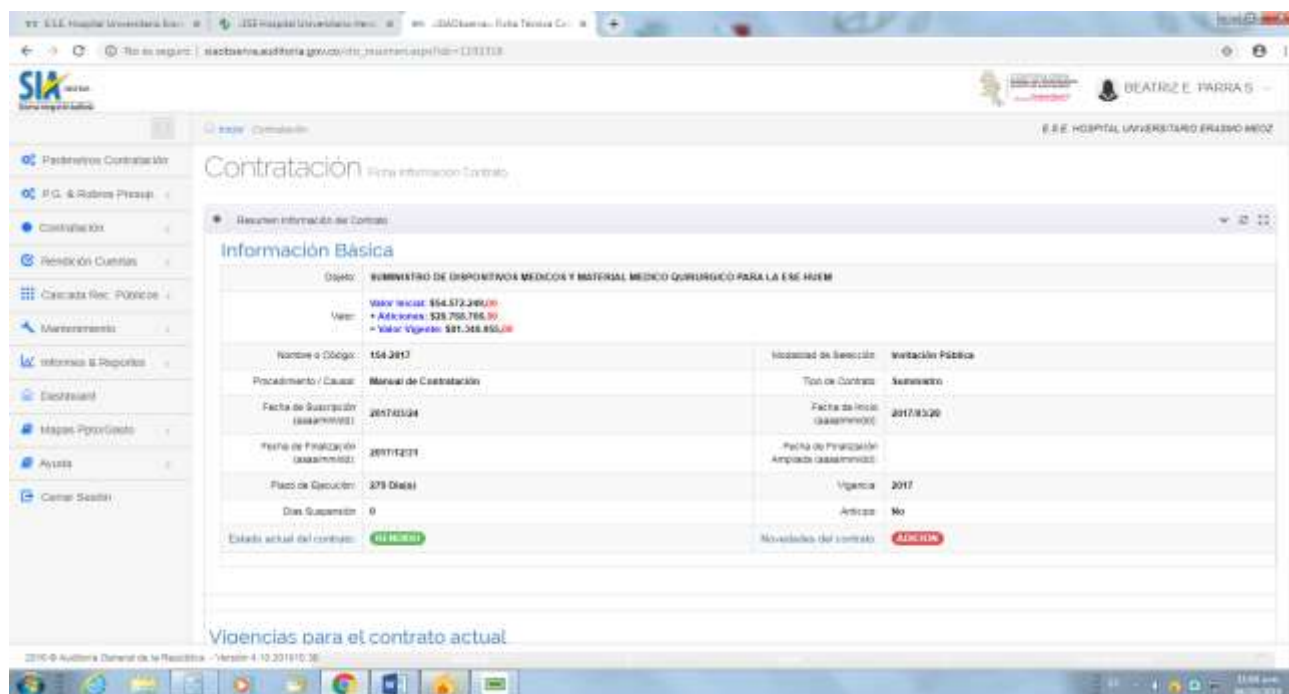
SIA

BEATRIZ E. PARRA S.

Inicio Contratación

E.S.E. HOSPITAL UNIVERSITARIO ERASMO MEOZ

Parámetros Contratación
P.G. & Rubros Presup.
Contratación
Rendición Cuentas
Cascada Rec. Públicos
Mantenimiento
Informes & Reportes
Dashboard
Mapas Ppto/Gasto
Ayuda
Cerrar Sesión

Contratación Ficha Información Contrato

Resumen Información del Contrato

Información Básica

Objeto: SUMINISTRO DE DISPOSITIVOS MEDICOS Y MATERIAL MEDICO QUIRURGICO PARA LA ESE HUEM

Valor: Valor Inicial: $54.572.249,00
+ Adiciones: $26.758.766,00
= Valor Vigente: $81.330.855,00

| | | | |
|---|---|---|---|
| Nombre o Código: | 154-2017 | Modalidad de Selección: | Invitación Pública |
| Procedimiento / Causal: | Manual de Contratación | Tipo de Contrato: | Suministro |
| Fecha de Suscripción (aaaammdd): | 2017/03/24 | Fecha de Inicio (aaaammdd): | 2017/03/20 |
| Fecha de Finalización (aaaammdd): | 2017/12/31 | Fecha de Finalización Ampliada (aaaammdd): | |
| Plazo de Ejecución: | 275 Día(s) | Vigencia: | 2017 |
| Días Suspensión: | 0 | Anticipo: | No |
| Estado actual del contrato: | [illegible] | Novedades del contrato: | ADICION |

Vigencias para el contrato actual

2016 © Auditoría General de la República - Versión 4.10.201610.30